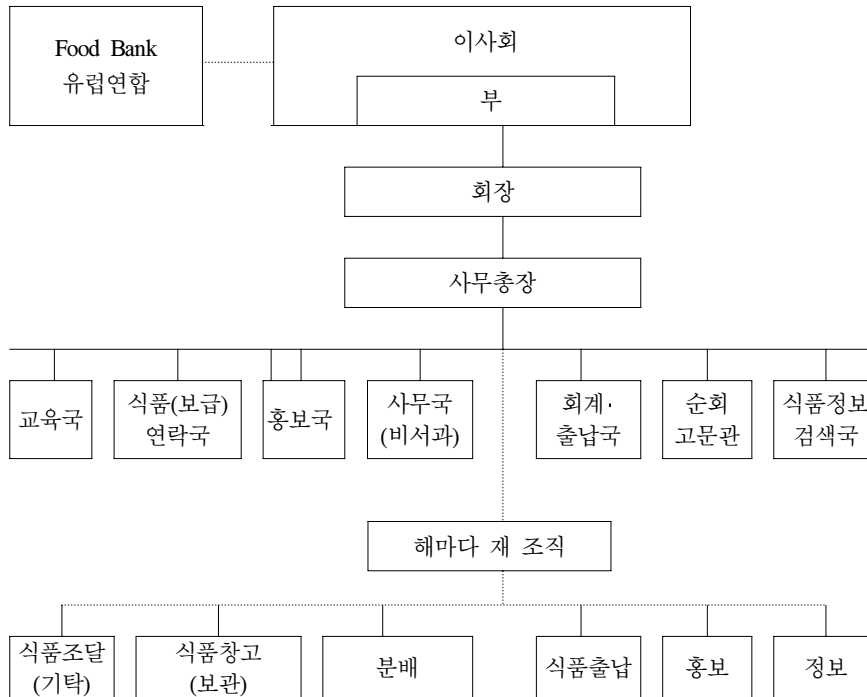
Food Bank
유럽연합

이사회

부

회장

사무총장

교육국

식품(보급)
연락국

홍보국

사무국
(비서과)

회계·
출납국

순회
고문관

식품정보
검색국

해마다 재 조직

식품조달
(기탁)

식품창고
(보관)

분배

식품출납

홍보

정보